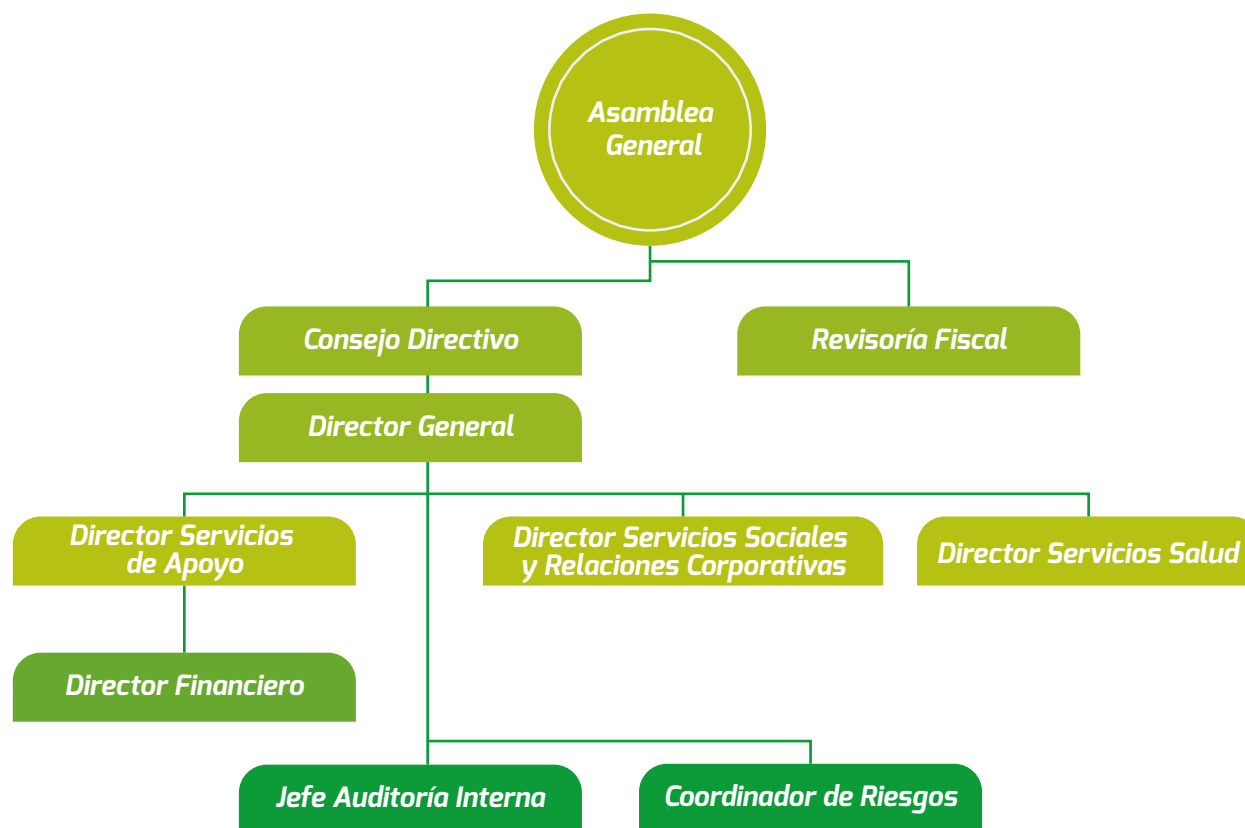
Asamblea General

Consejo Directivo

Revisoría Fiscal

Director General

Director Servicios de Apoyo

Director Servicios Sociales y Relaciones Corporativas

Director Servicios Salud

Director Financiero

Jefe Auditoría Interna

Coordinador de Riesgos